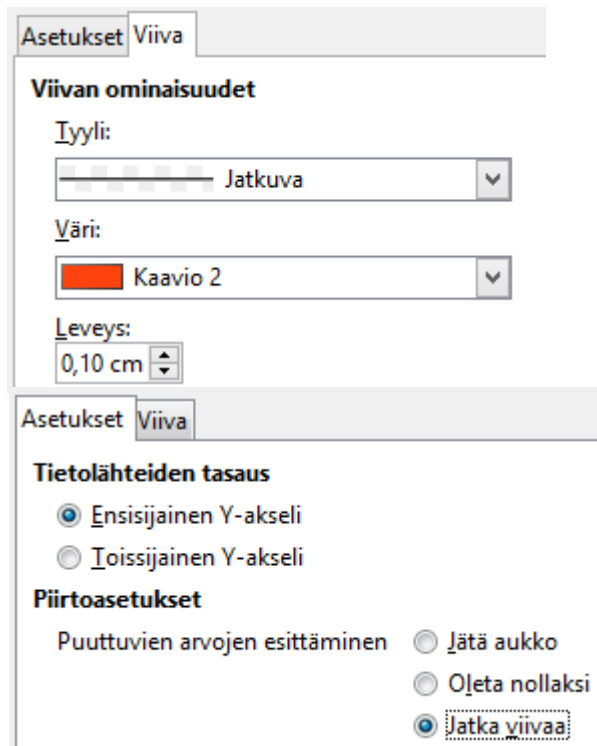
Asetukset Viiva

Viivan ominaisuudet

Tyyli:

Jatkuva

Väri:

Kaavio 2

Leveys:

0,10 cm

Asetukset Viiva

Tietolähteiden tasaus

Ensisijainen Y-akseli

Toissijainen Y-akseli

Piirtoasetukset

Puuttuvien arvojen esittäminen

Jätä aukko

Oleta nollaksi

Jatka viivaa